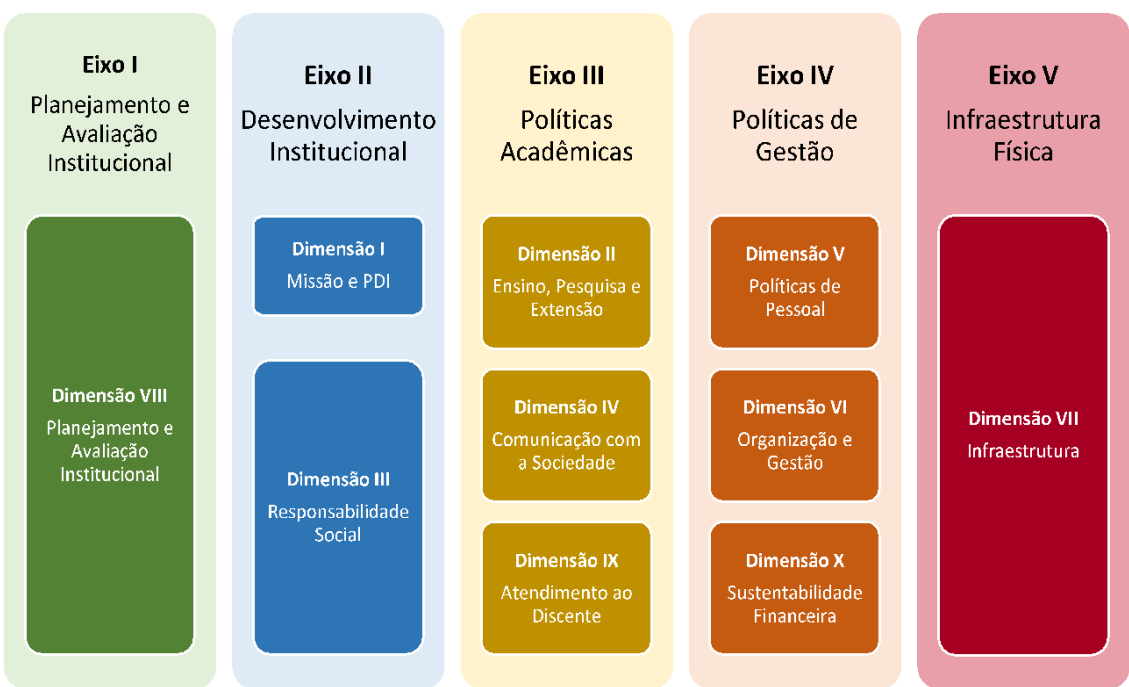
Eixo I
Planejamento e Avaliação Institucional

Dimensão VIII
Planejamento e Avaliação Institucional

Eixo II
Desenvolvimento Institucional

Dimensão I
Missão e PDI

Dimensão III
Responsabilidade Social

Eixo III
Políticas Acadêmicas

Dimensão II
Ensino, Pesquisa e Extensão

Dimensão IV
Comunicação com a Sociedade

Dimensão IX
Atendimento ao Discente

Eixo IV
Políticas de Gestão

Dimensão V
Políticas de Pessoal

Dimensão VI
Organização e Gestão

Dimensão X
Sustentabilidade Financeira

Eixo V
Infraestrutura Física

Dimensão VII
Infraestrutura